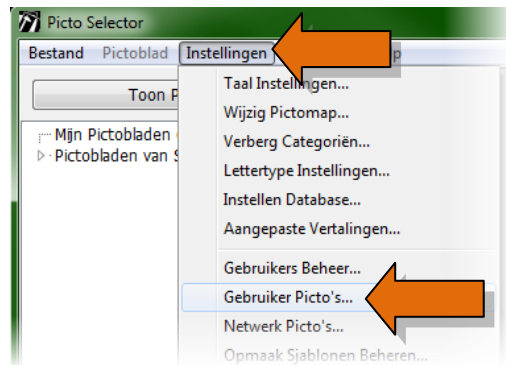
Picto Selector

Bestand Pictoblad Instellingen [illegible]p

Toon P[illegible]

Mijn Pictobladen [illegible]
Pictobladen van S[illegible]

Taal Instellingen...
Wijzig Pictomap...
Verberg Categoriën...
Lettertype Instellingen...
Instellen Database...
Aangepaste Vertalingen...
Gebruikers Beheer...
Gebruiker Picto's...
Netwerk Picto's...
Opmaak Sjablonen Beheren...